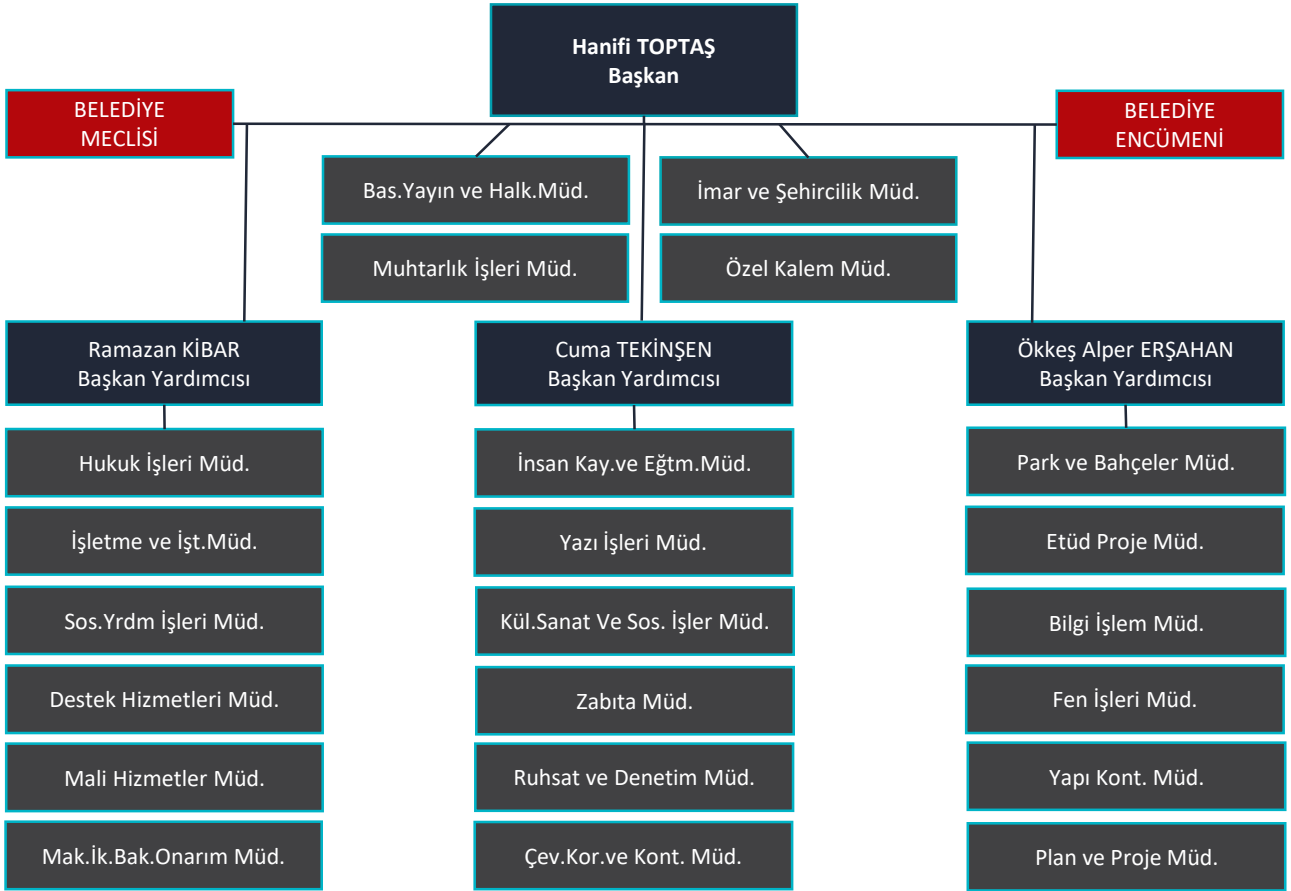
Hanifi TOPTAŞ
Başkan

BELEDİYE MECLİSİ

BELEDİYE ENCÜMENİ

Bas.Yayın ve Halk.Müd.

Muhtarlık İşleri Müd.

İmar ve Şehircilik Müd.

Özel Kalem Müd.

Ramazan KİBAR
Başkan Yardımcısı

Hukuk İşleri Müd.

İşletme ve İşt.Müd.

Sos.Yrdm İşleri Müd.

Destek Hizmetleri Müd.

Mali Hizmetler Müd.

Mak.İk.Bak.Onarım Müd.

Cuma TEKİNŞEN
Başkan Yardımcısı

İnsan Kay.ve Eğtm.Müd.

Yazı İşleri Müd.

Kül.Sanat Ve Sos. İşler Müd.

Zabıta Müd.

Ruhsat ve Denetim Müd.

Çev.Kor.ve Kont. Müd.

Ökkeş Alper ERŞAHAN
Başkan Yardımcısı

Park ve Bahçeler Müd.

Etüd Proje Müd.

Bilgi İşlem Müd.

Fen İşleri Müd.

Yapı Kont. Müd.

Plan ve Proje Müd.